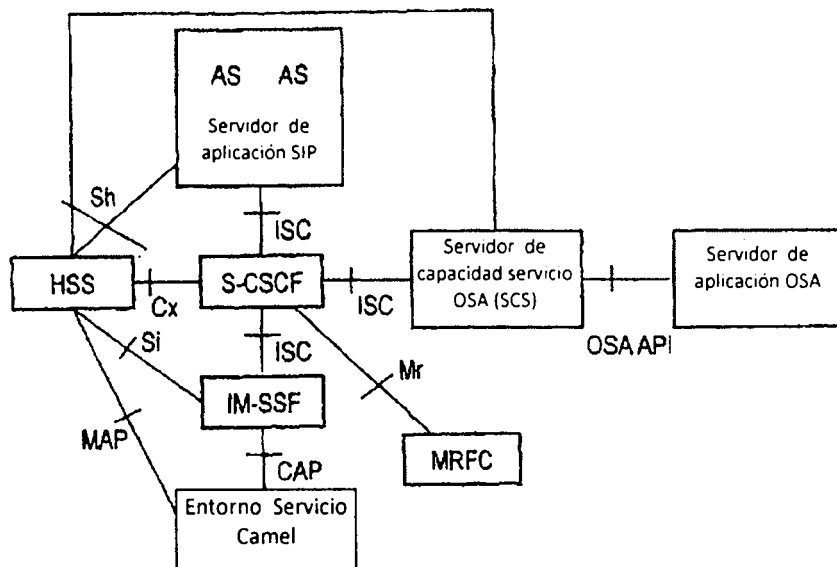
AS AS

Servidor de aplicación SIP

Sh

ISC

Servidor de capacidad servicio OSA (SCS)

Servidor de aplicación OSA

HSS

Cx

S-CSCF

ISC

OSA API

Si

ISC

Mr

IM-SSF

MAP

CAP

MRFC

Entorno Servicio Camel